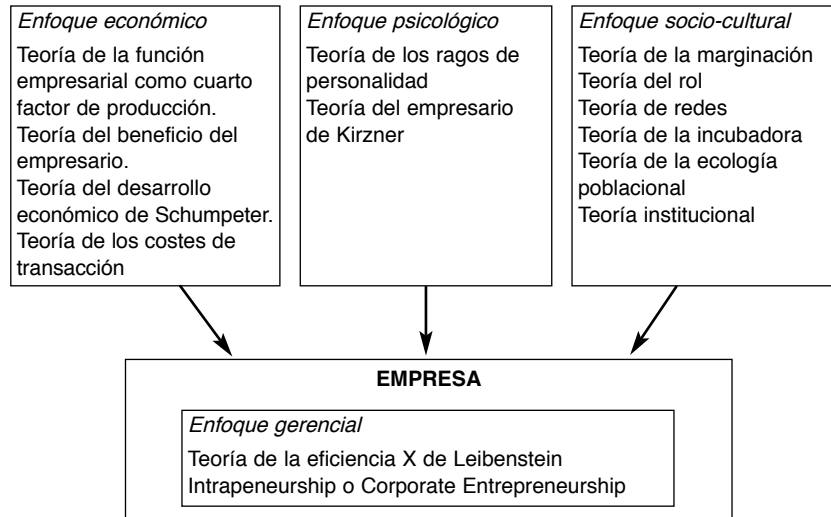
Enfoque económico
Teoría de la función empresarial como cuarto factor de producción.
Teoría del beneficio del empresario.
Teoría del desarrollo económico de Schumpeter.
Teoría de los costes de transacción

Enfoque psicológico
Teoría de los ragos de personalidad
Teoría del empresario de Kirzner

Enfoque socio-cultural
Teoría de la marginación
Teoría del rol
Teoría de redes
Teoría de la incubadora
Teoría de la ecología poblacional
Teoría institucional

EMPRESA

Enfoque gerencial
Teoría de la eficiencia X de Leibenstein
Intrapeneurship o Corporate Entrepreneurship